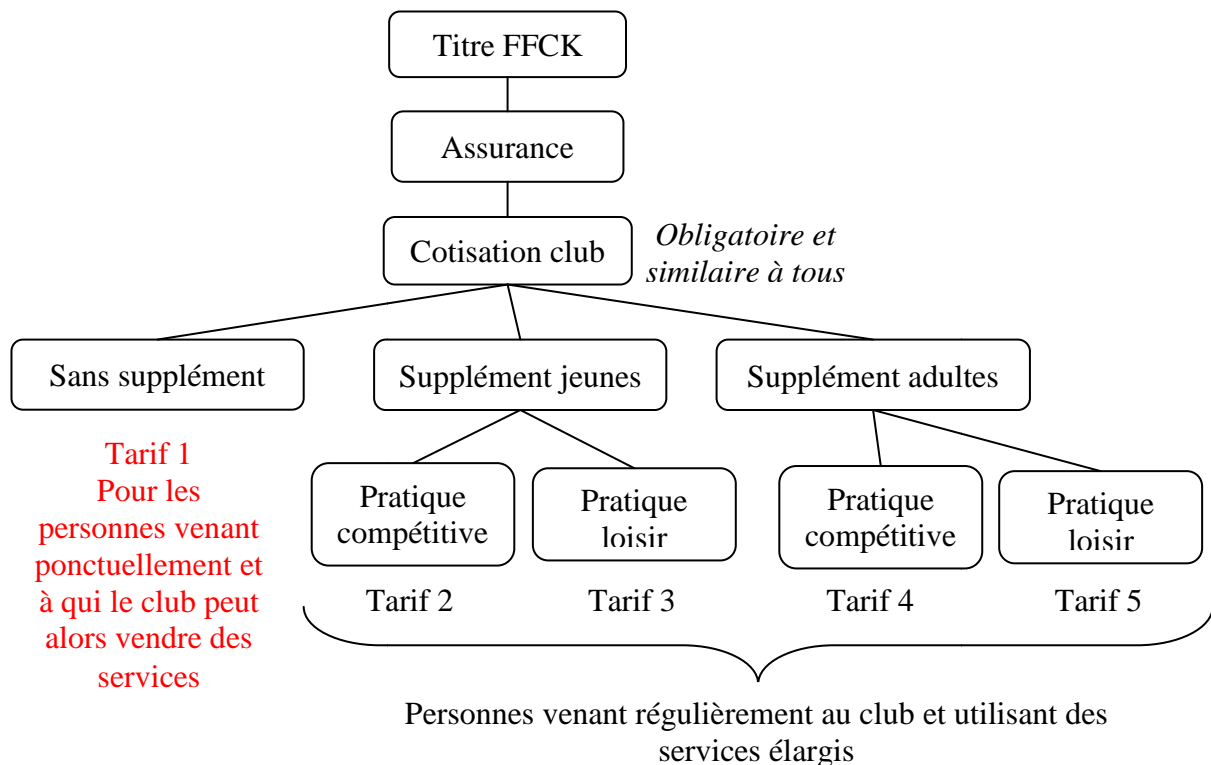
Titre FFCK

Assurance

Cotisation club

*Obligatoire et similaire à tous*

Sans supplément

Supplément jeunes

Supplément adultes

Tarif 1
Pour les personnes venant ponctuellement et à qui le club peut alors vendre des services

Pratique compétitive

Pratique loisir

Pratique compétitive

Pratique loisir

Tarif 2

Tarif 3

Tarif 4

Tarif 5

Personnes venant régulièrement au club et utilisant des services élargis